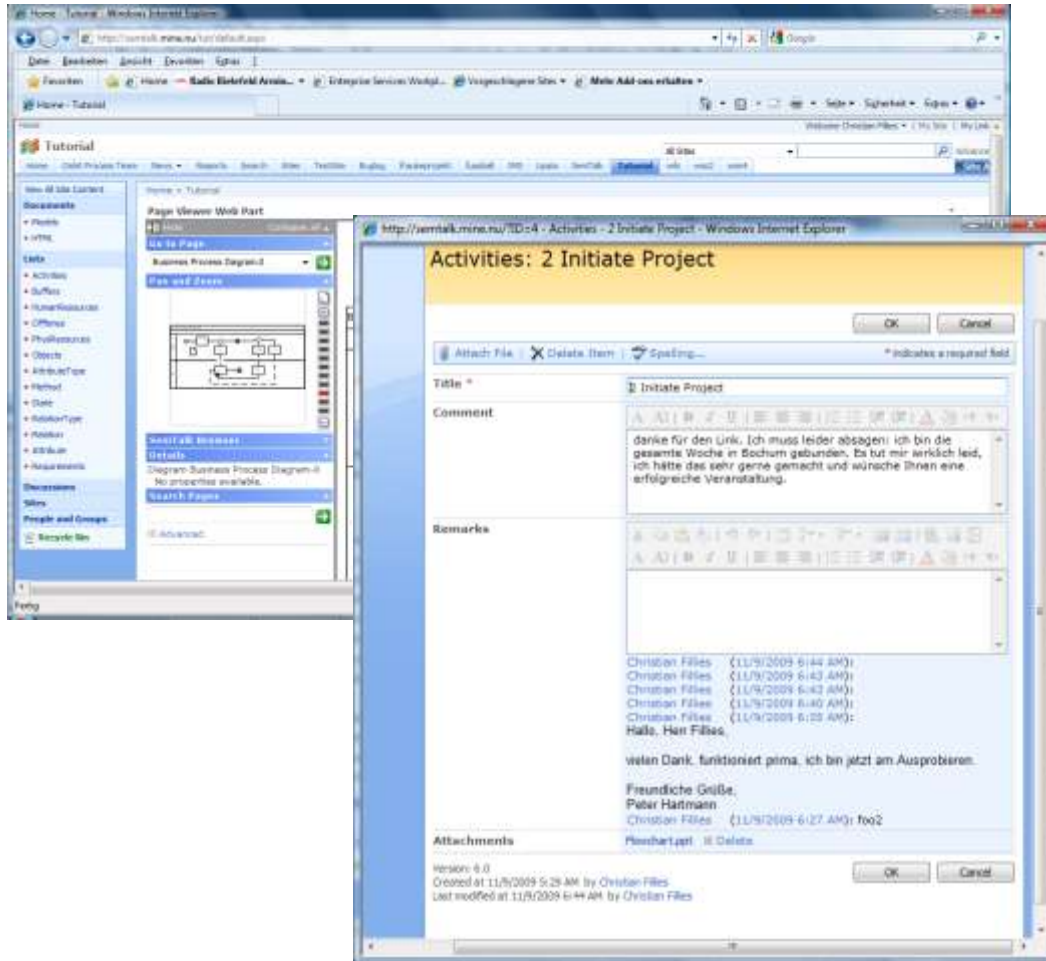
Home - Tutorial - Windows Internet Explorer

http://semtalk.mine.nu/tut/default.aspx

Google

Datei Bearbeiten Ansicht Favoriten Extras ?

Favoriten Home — Radio Bielefeld Anmia... Enterprise Services Weitpl... Vorgeschlagene Sites Mehr Add-ons erhalten

Home - Tutorial

Seite Sicherheit Extras

Welcome Christian Fillies | My Site | My Links

Tutorial

All Sites

View All Site Content

Documents

Lists

Discussions

Sites

People and Groups

Recycle Bin

Home > Tutorial

Page Viewer Web Part

Go to Page

Business Process Diagram-3

Pan and Zoom

SemTalk Browser

Details

Diagram Business Process Diagram-4
No properties available.

Search Pages

Advanced

Fertig

http://semtalk.mine.nu/?ID=4 - Activities - 2 Initiate Project - Windows Internet Explorer

Activities: 2 Initiate Project

OK Cancel

Attach File | Delete Item | Spelling...

* indicates a required field

Title *

2 Initiate Project

Comment

danke für den Link. Ich muss leider absagen: ich bin die gesamte Woche in Bochum gebunden. Es tut mir wirklich leid, ich hätte das sehr gerne gemacht und wünsche Ihnen eine erfolgreiche Veranstaltung.

Remarks

Christian Fillies (11/9/2009 6:44 AM):
Christian Fillies (11/9/2009 6:43 AM):
Christian Fillies (11/9/2009 6:43 AM):
Christian Fillies (11/9/2009 6:40 AM):
Christian Fillies (11/9/2009 6:35 AM):
Hallo, Herr Fillies,

vielen Dank, funktioniert prima, ich bin jetzt am Ausprobieren.

Freundliche Grüße,
Peter Hartmann
Christian Fillies (11/9/2009 6:27 AM): foo2

Attachments

Flowchart.ppt Delete

Version: 6.0
Created at 11/9/2009 5:29 AM by Christian Fillies
Last modified at 11/9/2009 6:44 AM by Christian Fillies

OK Cancel